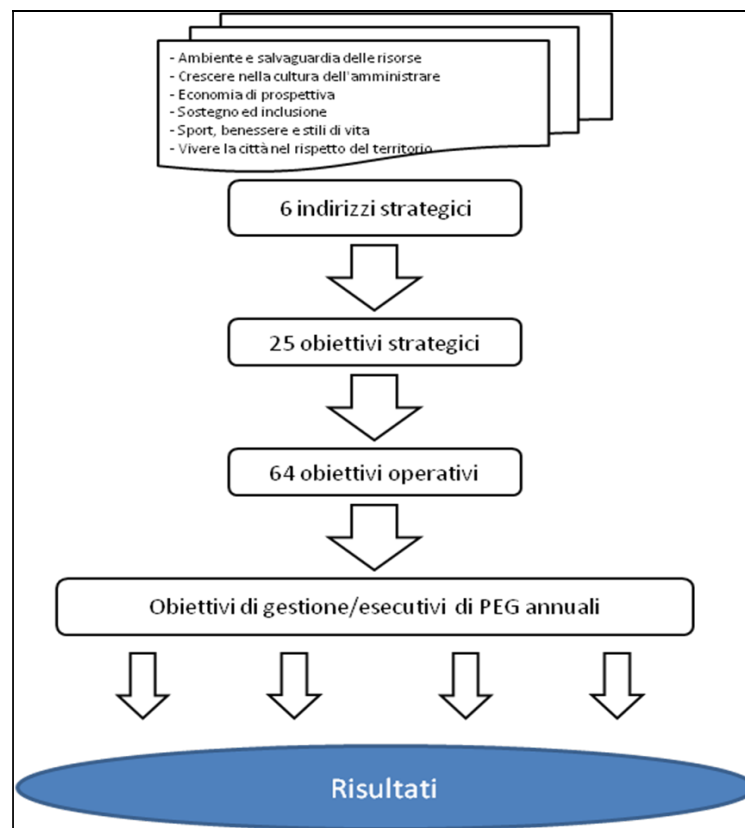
- Ambiente e salvaguardia delle risorse
- Crescere nella cultura dell'amministrare
- Economia di prospettiva
- Sostegno ed inclusione
- Sport, benessere e stili di vita
- Vivere la città nel rispetto del territorio

6 indirizzi strategici

25 obiettivi strategici

64 obiettivi operativi

Obiettivi di gestione/esecutivi di PEG annuali

Risultati